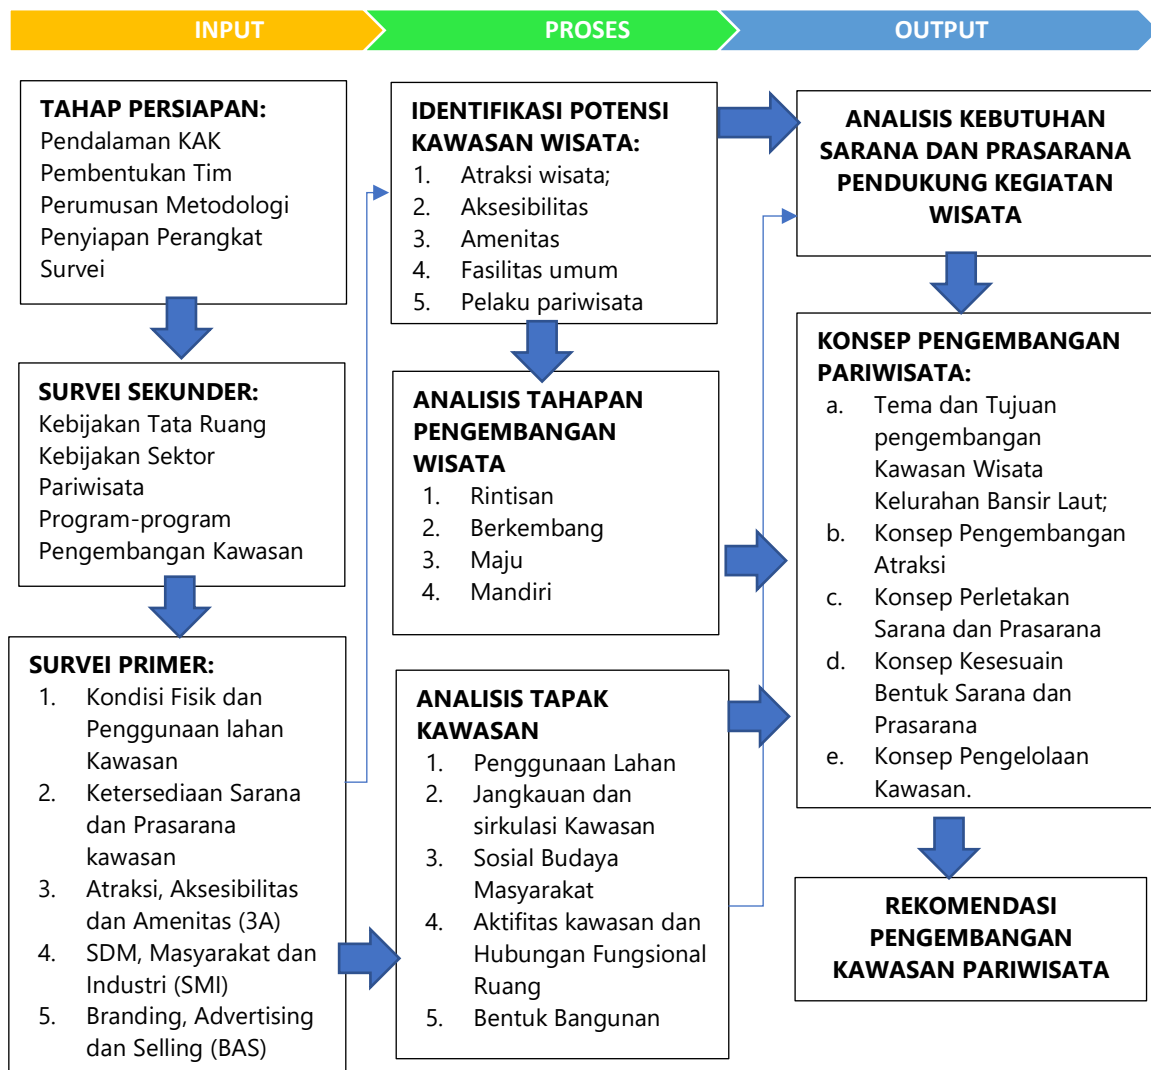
INPUT

PROSES

OUTPUT

TAHAP PERSIAPAN:
Pendalaman KAK
Pembentukan Tim
Perumusan Metodologi
Penyiapan Perangkat Survei

SURVEI SEKUNDER:
Kebijakan Tata Ruang
Kebijakan Sektor Pariwisata
Program-program Pengembangan Kawasan

SURVEI PRIMER:
1. Kondisi Fisik dan Penggunaan lahan Kawasan
2. Ketersediaan Sarana dan Prasarana kawasan
3. Atraksi, Aksesibilitas dan Amenitas (3A)
4. SDM, Masyarakat dan Industri (SMI)
5. Branding, Advertising dan Selling (BAS)

IDENTIFIKASI POTENSI KAWASAN WISATA:
1. Atraksi wisata;
2. Aksesibilitas
3. Amenitas
4. Fasilitas umum
5. Pelaku pariwisata

ANALISIS TAHAPAN PENGEMBANGAN WISATA
1. Rintisan
2. Berkembang
3. Maju
4. Mandiri

ANALISIS TAPAK KAWASAN
1. Penggunaan Lahan
2. Jangkauan dan sirkulasi Kawasan
3. Sosial Budaya Masyarakat
4. Aktifitas kawasan dan Hubungan Fungsional Ruang
5. Bentuk Bangunan

ANALISIS KEBUTUHAN SARANA DAN PRASARANA PENDUKUNG KEGIATAN WISATA

KONSEP PENGEMBANGAN PARIWISATA:
a. Tema dan Tujuan pengembangan Kawasan Wisata Kelurahan Bansir Laut;
b. Konsep Pengembangan Atraksi
c. Konsep Perletakan Sarana dan Prasarana
d. Konsep Kesesuain Bentuk Sarana dan Prasarana
e. Konsep Pengelolaan Kawasan.

REKOMENDASI PENGEMBANGAN KAWASAN PARIWISATA